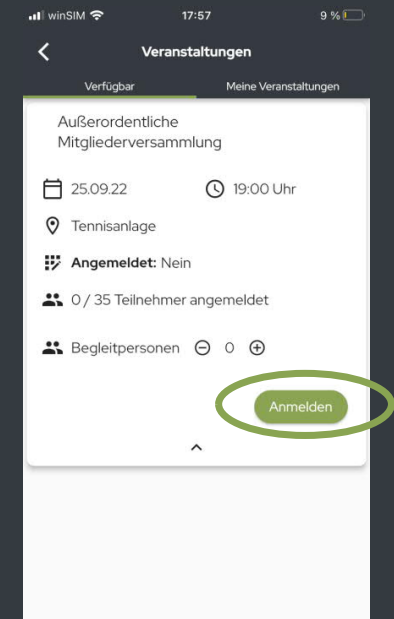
winSIM 17:57 9 %

Veranstaltungen

Verfügbar Meine Veranstaltungen

Außerordentliche Mitgliederversammlung

25.09.22 19:00 Uhr

Tennisanlage

**Angemeldet:** Nein

0 / 35 Teilnehmer angemeldet

Begleitpersonen 0

Anmelden